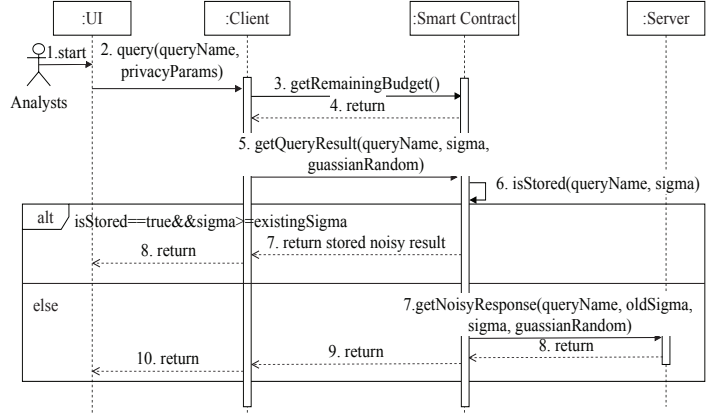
:UI

:Client

:Smart Contract

:Server

1.start

Analysts

2. query(queryName, privacyParams)

3. getRemainingBudget()

4. return

5. getQueryResult(queryName, sigma, guassianRandom)

6. isStored(queryName, sigma)

alt

isStored==true&&sigma>=existingSigma

7. return stored noisy result

8. return

else

7.getNoisyResponse(queryName, oldSigma, sigma, guassianRandom)

8. return

9. return

10. return